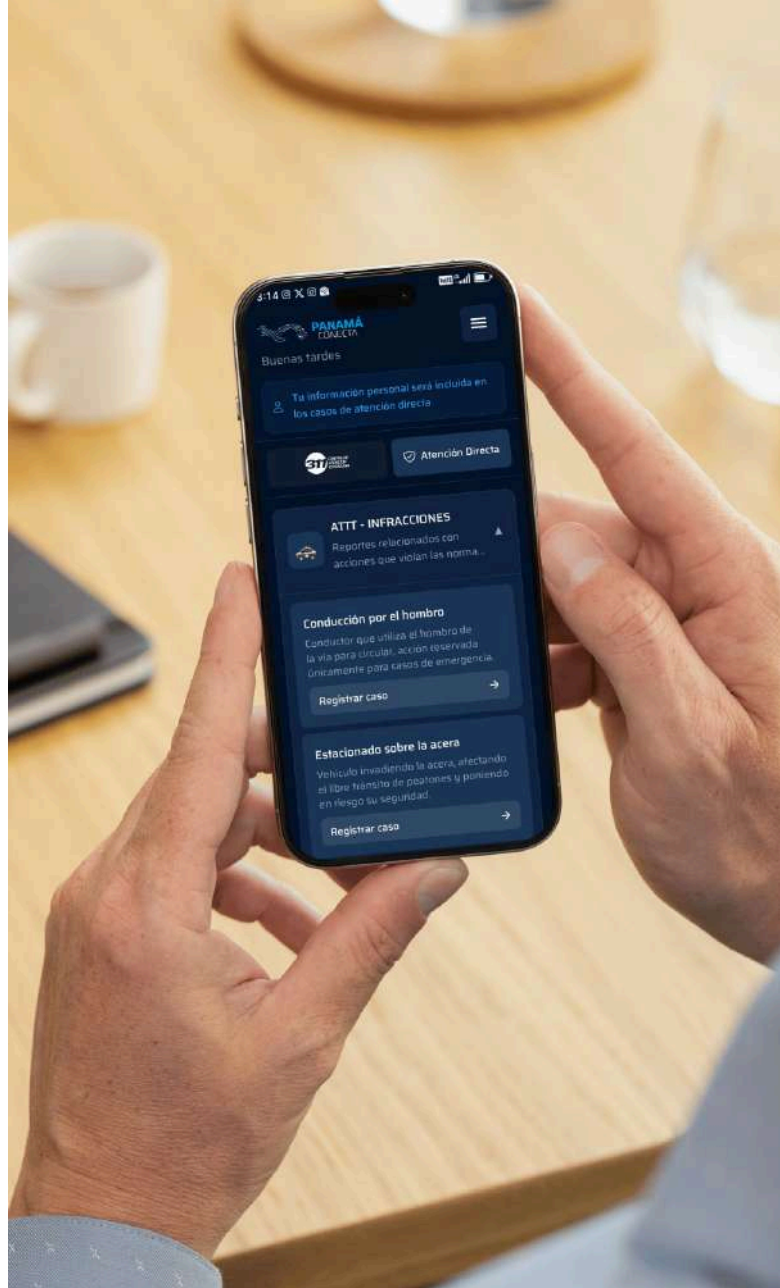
3:14

PANAMÁ CONECTA

Buenas tardes

Tu información personal será incluida en los casos de atención directa

311 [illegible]

Atención Directa

ATTT - INFRACCIONES

Reportes relacionados con acciones que violan las norma...

Conducción por el hombro

Conductor que utiliza el hombro de la vía para circular, acción reservada únicamente para casos de emergencia.

Registrar caso

Estacionado sobre la acera

Vehículo invadiendo la acera, afectando el libre tránsito de peatones y poniendo en riesgo su seguridad.

Registrar caso